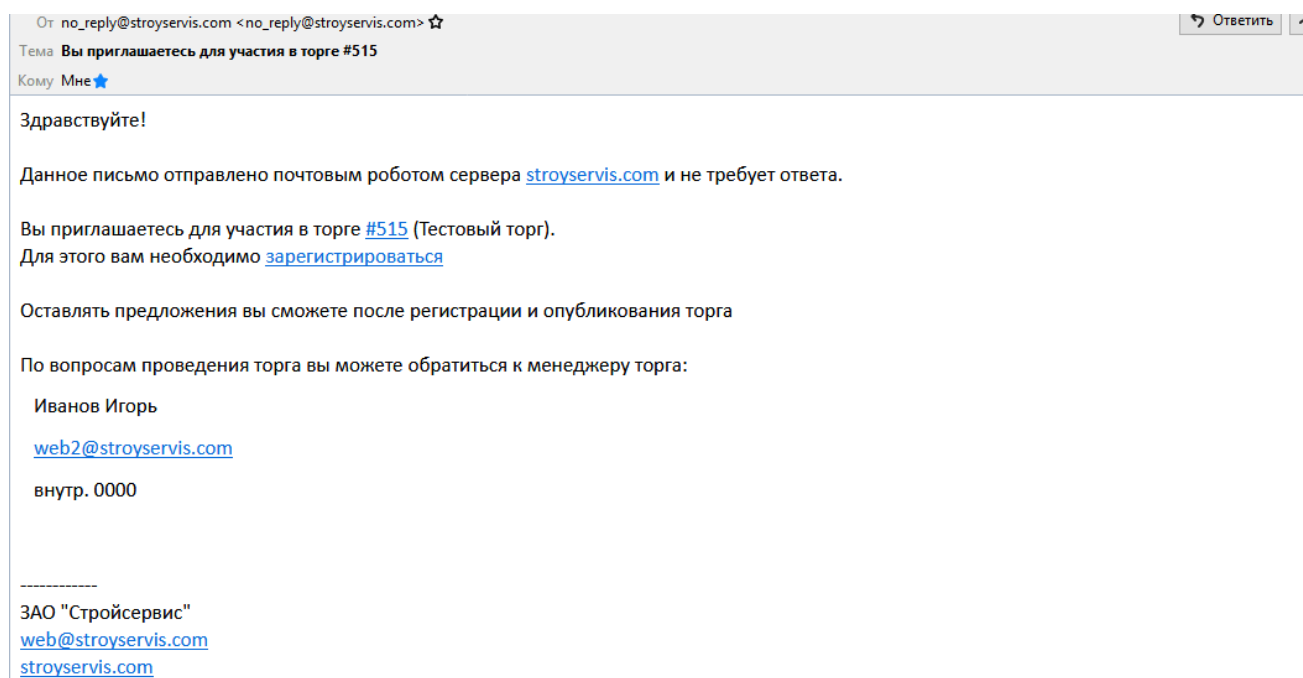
От no_reply@stroyservis.com <no_reply@stroyservis.com>

Ответить

Тема Вы приглашаетесь для участия в торге #515

Кому Мне

Здравствуйте!

Данное письмо отправлено почтовым роботом сервера stroyservis.com и не требует ответа.

Вы приглашаетесь для участия в торге #515 (Тестовый торг).
Для этого вам необходимо зарегистрироваться

Оставлять предложения вы сможете после регистрации и опубликования торга

По вопросам проведения торга вы можете обратиться к менеджеру торга:

Иванов Игорь

web2@stroyservis.com

внутр. 0000

------------
ЗАО "Стройсервис"
web@stroyservis.com
stroyservis.com